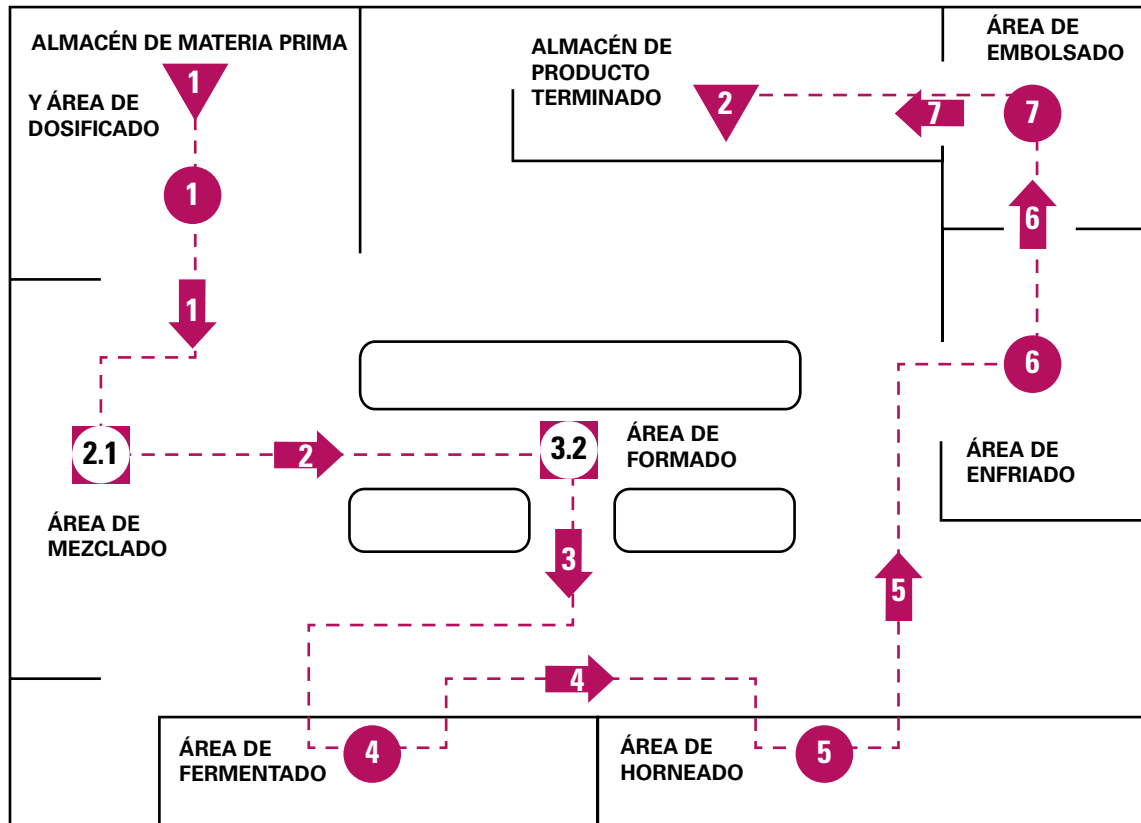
ALMACÉN DE MATERIA PRIMA

Y ÁREA DE DOSIFICADO

1

1

1

ALMACÉN DE PRODUCTO TERMINADO

2

7

ÁREA DE EMBOLSADO

7

6

6

2.1

2

3.2

ÁREA DE FORMADO

ÁREA DE MEZCLADO

3

ÁREA DE ENFRIADO

5

4

ÁREA DE FERMENTADO

4

ÁREA DE HORNEADO

5